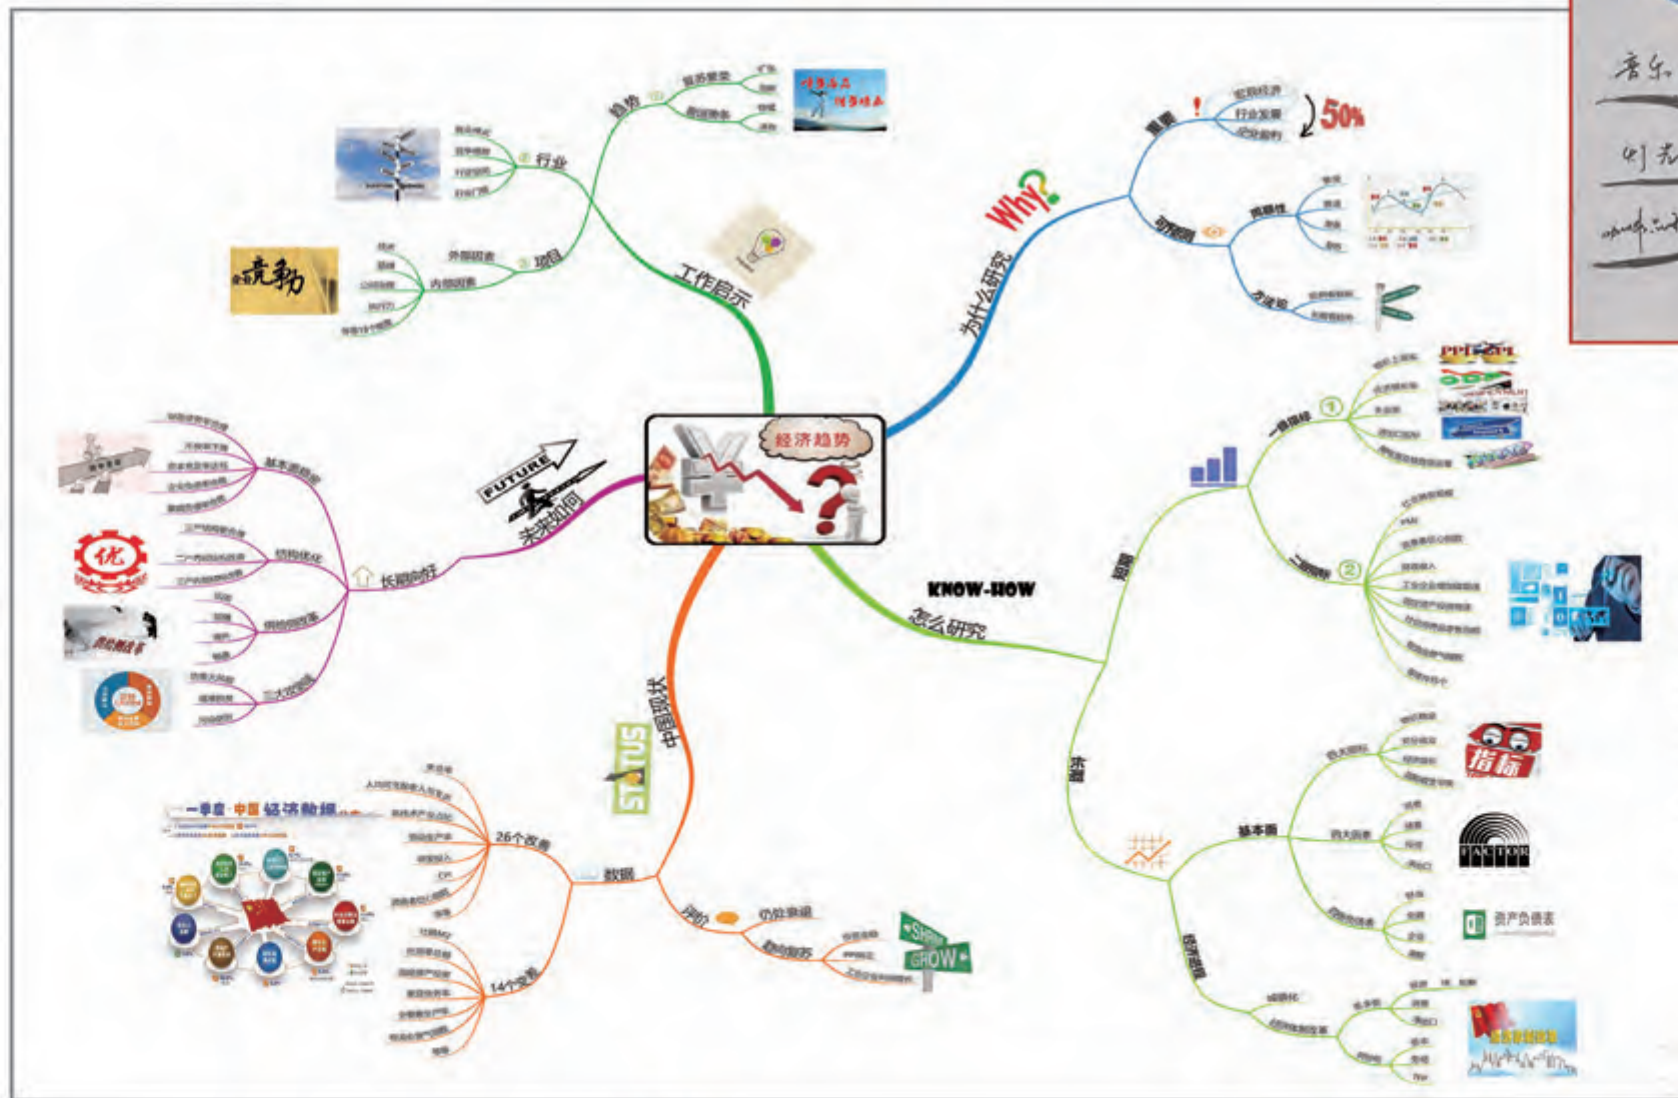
经济趋势

工作启示
趋势
行业
项目
外部因素
内部因素

为什么研究
Why?
重要
宏观经济
行业发展
企业盈利
50%
可预测
周期性
方法论

未来如何
FUTURE
长期向好
基本面趋好
结构优化
三大动因

中国现状
STATUS
数据
26个改善
14个变差
评价
仍处衰退
趋向复苏
SHRINK
GROW
一季度 · 中国 经济数据

怎么研究
KNOW-HOW
指标
一级指标
二级指标
分析
基本面
四大指标
四大因素
资产负债表
指标
FACTOR
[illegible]

音乐
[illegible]